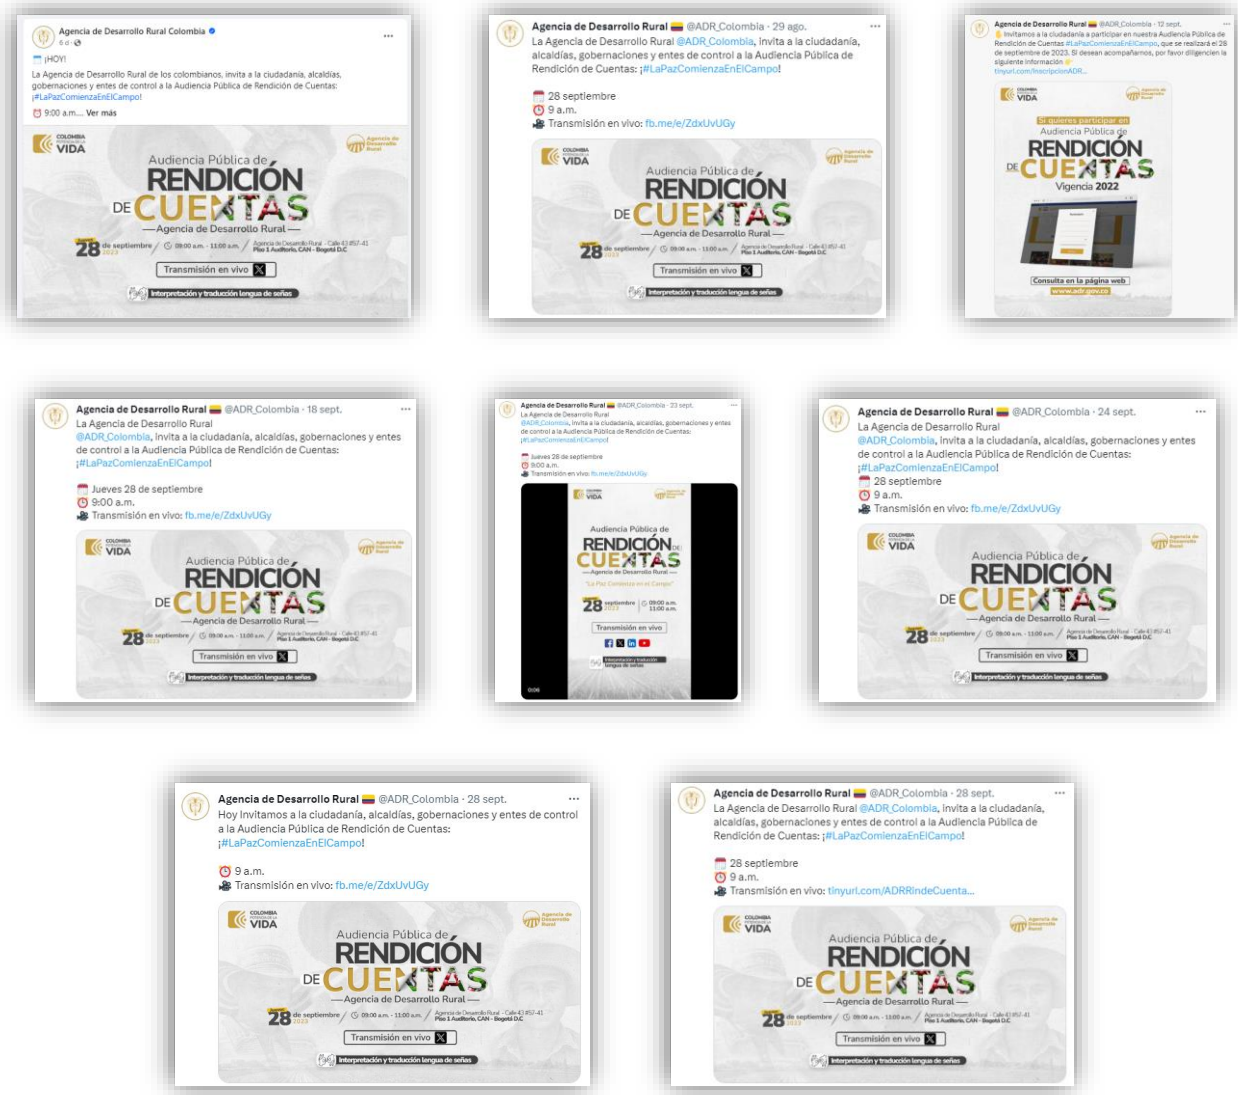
Agencia de Desarrollo Rural Colombia
6 d ·

¡HOY!
La Agencia de Desarrollo Rural de los colombianos, invita a la ciudadanía, alcaldías, gobernaciones y entes de control a la Audiencia Pública de Rendición de Cuentas: ¡#LaPazComienzaEnElCampo!
9:00 a.m.... Ver más

COLOMBIA VIDA
Agencia de Desarrollo Rural
Audiencia Pública de RENDICIÓN DE CUENTAS
Agencia de Desarrollo Rural
28 de septiembre 2023 | 09:00 a.m. - 11:00 a.m. | Agencia de Desarrollo Rural - Calle 43 #57-41 Piso 1 Auditorio, CAN - Bogotá D.C
Transmisión en vivo
Interpretación y traducción lengua de señas

Agencia de Desarrollo Rural @ADR_Colombia · 29 ago.
La Agencia de Desarrollo Rural @ADR_Colombia, invita a la ciudadanía, alcaldías, gobernaciones y entes de control a la Audiencia Pública de Rendición de Cuentas: ¡#LaPazComienzaEnElCampo!

28 septiembre
9 a.m.
Transmisión en vivo: fb.me/e/ZdxUvUGy

Audiencia Pública de RENDICIÓN DE CUENTAS
Agencia de Desarrollo Rural
28 de septiembre 2023 | 09:00 a.m. - 11:00 a.m.
Transmisión en vivo
Interpretación y traducción lengua de señas

Agencia de Desarrollo Rural @ADR_Colombia · 12 sept.
Invitamos a la ciudadanía a participar en nuestra Audiencia Pública de Rendición de Cuentas #LaPazComienzaEnElCampo, que se realizará el 28 de septiembre de 2023. Si desean acompañarnos, por favor diligencien la siguiente información
tinyurl.com/InscripcionADR...

Si quieres participar en Audiencia Pública de RENDICIÓN DE CUENTAS Vigencia 2022
Consulta en la página web
www.adr.gov.co

Agencia de Desarrollo Rural @ADR_Colombia · 18 sept.
La Agencia de Desarrollo Rural @ADR_Colombia, invita a la ciudadanía, alcaldías, gobernaciones y entes de control a la Audiencia Pública de Rendición de Cuentas: ¡#LaPazComienzaEnElCampo!

Jueves 28 de septiembre
9:00 a.m.
Transmisión en vivo: fb.me/e/ZdxUvUGy

Audiencia Pública de RENDICIÓN DE CUENTAS
Agencia de Desarrollo Rural
28 de septiembre 2023
Transmisión en vivo
Interpretación y traducción lengua de señas

Agencia de Desarrollo Rural @ADR_Colombia · 23 sept.
La Agencia de Desarrollo Rural @ADR_Colombia, invita a la ciudadanía, alcaldías, gobernaciones y entes de control a la Audiencia Pública de Rendición de Cuentas: ¡#LaPazComienzaEnElCampo!
Jueves 28 de septiembre
9:00 a.m.
Transmisión en vivo: fb.me/e/ZdxUvUGy

Audiencia Pública de RENDICIÓN DE CUENTAS
Agencia de Desarrollo Rural
"La Paz Comienza en el Campo"
28 septiembre 2023 | 09:00 a.m. 11:00 a.m.
Transmisión en vivo
Interpretación y traducción lengua de señas
0:06

Agencia de Desarrollo Rural @ADR_Colombia · 24 sept.
La Agencia de Desarrollo Rural @ADR_Colombia, invita a la ciudadanía, alcaldías, gobernaciones y entes de control a la Audiencia Pública de Rendición de Cuentas: ¡#LaPazComienzaEnElCampo!
28 septiembre
9 a.m.
Transmisión en vivo: fb.me/e/ZdxUvUGy

Audiencia Pública de RENDICIÓN DE CUENTAS
Agencia de Desarrollo Rural
28 de septiembre 2023
Transmisión en vivo
Interpretación y traducción lengua de señas

Agencia de Desarrollo Rural @ADR_Colombia · 28 sept.
Hoy Invitamos a la ciudadanía, alcaldías, gobernaciones y entes de control a la Audiencia Pública de Rendición de Cuentas: ¡#LaPazComienzaEnElCampo!

9 a.m.
Transmisión en vivo: fb.me/e/ZdxUvUGy

Audiencia Pública de RENDICIÓN DE CUENTAS
Agencia de Desarrollo Rural
28 de septiembre 2023
Transmisión en vivo
Interpretación y traducción lengua de señas

Agencia de Desarrollo Rural @ADR_Colombia · 28 sept.
La Agencia de Desarrollo Rural @ADR_Colombia, invita a la ciudadanía, alcaldías, gobernaciones y entes de control a la Audiencia Pública de Rendición de Cuentas: ¡#LaPazComienzaEnElCampo!

28 septiembre
9 a.m.
Transmisión en vivo: tinyurl.com/ADRRindeCuenta...

Audiencia Pública de RENDICIÓN DE CUENTAS
Agencia de Desarrollo Rural
28 de septiembre 2023
Transmisión en vivo
Interpretación y traducción lengua de señas